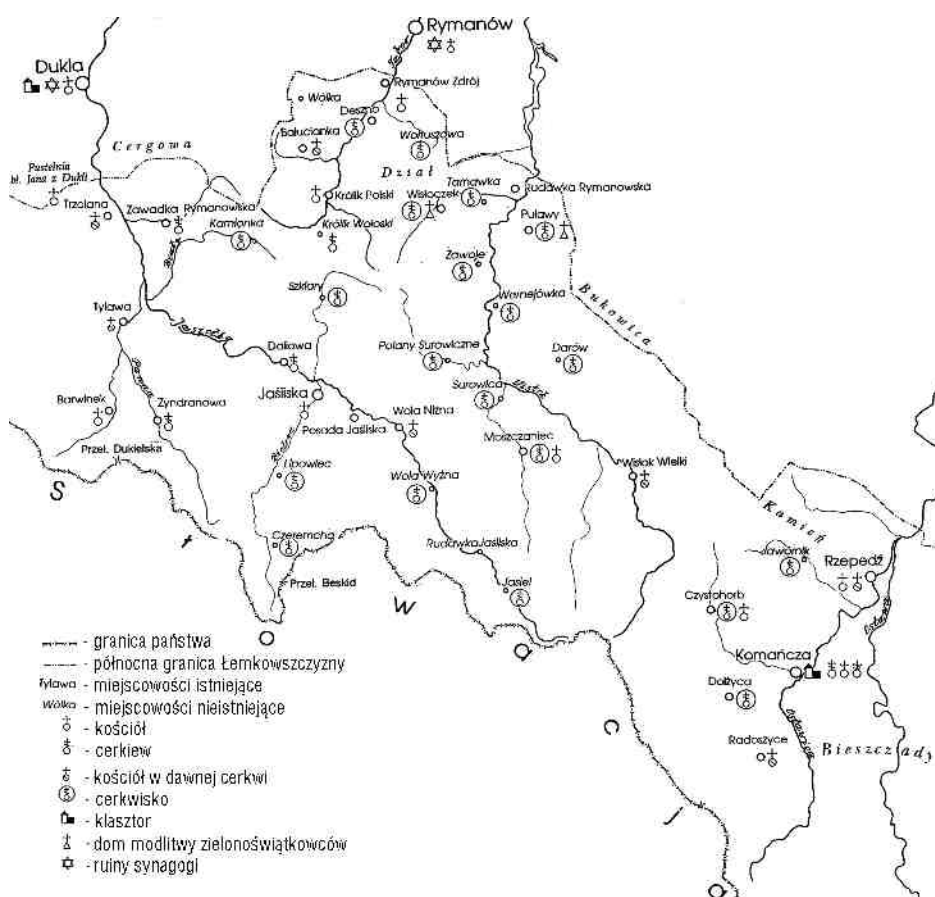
Rymanów
Dukla
Wólka
Rymanów Zdrój
Deszno
Bałucianka
Wołtuszowa
Cergowa
Pustelnia bł. Jana z Dukli
Dział
Trzciana
Królik Polski
Wisłoczek
Tarnawka
Rudawka Rymanowska
Zawadka Rymanowska
Królik Wołoski
Puławy
Kamianka
Zawoje
Szklary
Wernejówka
Bukowica
Tylawa
Jasiołka
Daliowa
Polany Surowiczne
Darów
Barwinek
Zyndranowa
Jaśliska
Surowica
Wola Niżna
Posada Jaśliska
Moszczaniec
Wisłok Wielki
Przeł. Dukielska
Lipowiec
Wola Wyżna
S
Kamień
Czeremcha
RudawkaJaśliska
Jaworník
Rzepedź
Przeł. Beskid
W
Jasiel
Czystohorb
Komańcza
Dołżyca
Radoszyce
Bieszczady
O
C
J
- granica państwa
- północna granica Łemkowszczyzny
Tylawa - miejscowości istniejące
Wólka - miejscowości nieistniejące
- kościół
- cerkiew
- kościół w dawnej cerkwi
- cerkwisko
- klasztor
- dom modlitwy zielonoświątkowców
- ruiny synagogi